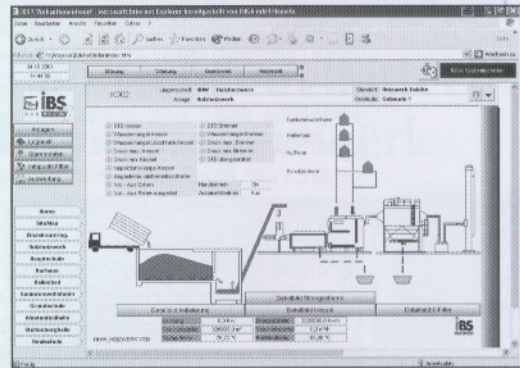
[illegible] - Microsoft Internet Explorer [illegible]

Datei Bearbeiten Ansicht Favoriten Extras ?

Zurück Suchen Favoriten Medien

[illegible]

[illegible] Wechseln zu

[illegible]

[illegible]

Störung Warnung Statistik Neustart

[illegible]

iBS

Anlagen

Logout

Übersicht

Hilfe

Auswertung

Home

Störung

Brennkammer

Heizwerk

Ringleitung

Verbrennung

Gebläse

Erdgas

Kessel

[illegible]

Rauchgasreinigung

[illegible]

Entaschung

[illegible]

HO02

Liegenschaft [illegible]

Anlage Heizwerk

Standort Heizwerk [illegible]

Gebäude Gebäude 1

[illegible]

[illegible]

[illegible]

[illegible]

Druck max. Kessel

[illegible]

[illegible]

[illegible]

Störung

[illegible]

Druck min. Brenner

Druck max. Brenner

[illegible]

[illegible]

Handbetrieb Ein

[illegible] Aus

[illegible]

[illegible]

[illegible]

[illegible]

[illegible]

Detailbild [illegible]

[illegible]

Detailbild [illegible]

Detailbild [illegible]

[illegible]

iBS

Internet